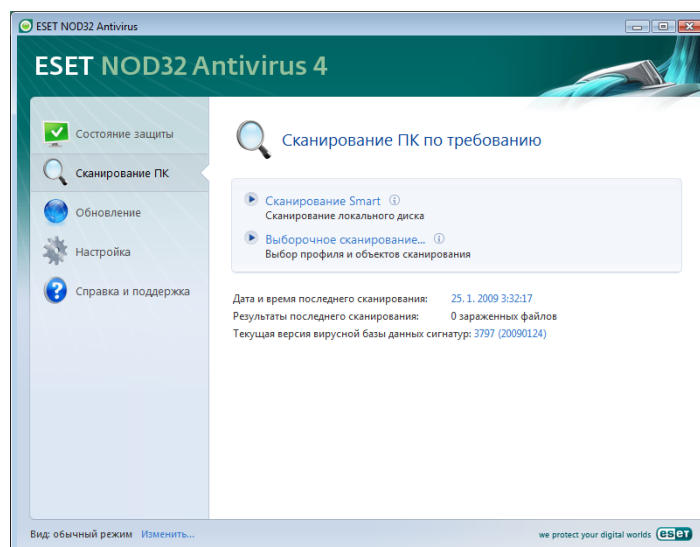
ESET NOD32 Antivirus

ESET NOD32 Antivirus 4

Состояние защиты
Сканирование ПК
Обновление
Настройка
Справка и поддержка

Сканирование ПК по требованию

Сканирование Smart
Сканирование локального диска

Выборочное сканирование...
Выбор профиля и объектов сканирования

Дата и время последнего сканирования: 25. 1. 2009 3:32:17
Результаты последнего сканирования: 0 зараженных файлов
Текущая версия вирусной базы данных сигнатур: 3797 (20090124)

Вид: обычный режим Изменить...

we protect your digital worlds eset